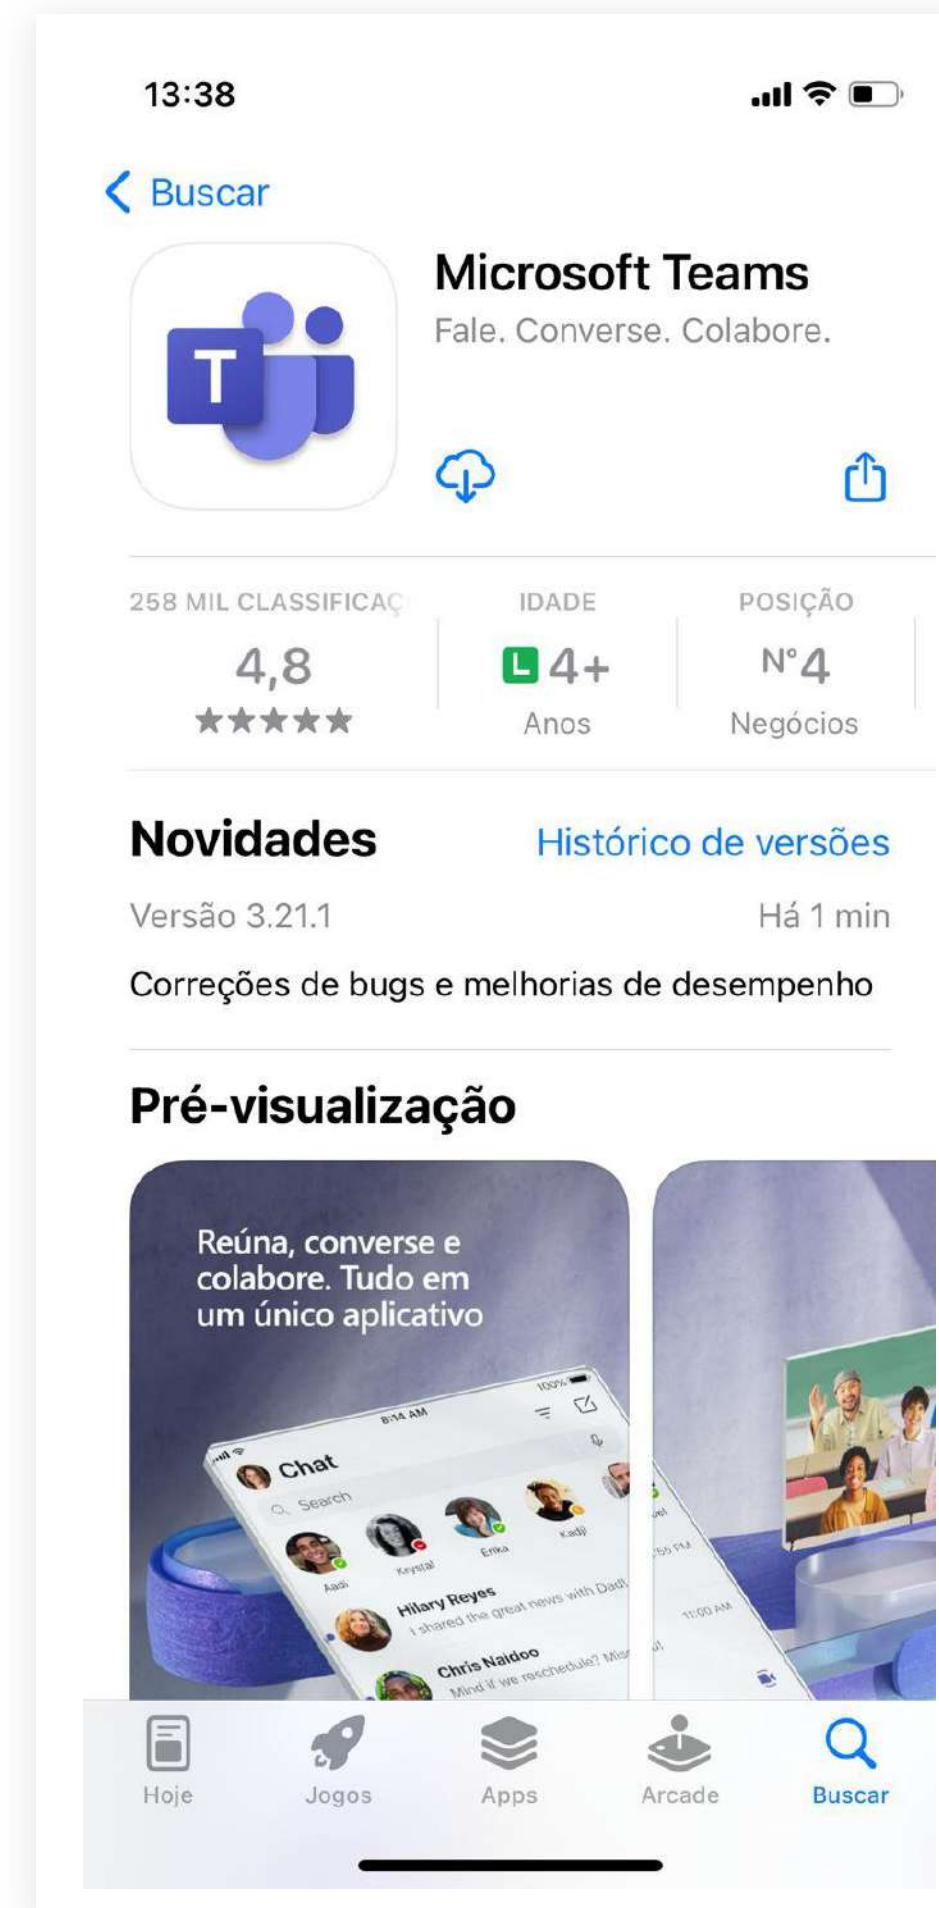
13:38

Buscar

Microsoft Teams
Fale. Converse. Colabore.

258 MIL CLASSIFICAÇ
4,8
★★★★★

IDADE
L 4+
Anos

POSIÇÃO
Nº4
Negócios

Novidades
Histórico de versões
Versão 3.21.1
Há 1 min
Correções de bugs e melhorias de desempenho

Pré-visualização

Reúna, converse e colabore. Tudo em um único aplicativo

8:14 AM
100%
Chat
Search
Aadi
Krystal
Erika
Kadji
Hilary Reyes
I shared the great news with Dad
Chris Naidoo
Mind if we reschedule? Mis

Hoje
Jogos
Apps
Arcade
Buscar